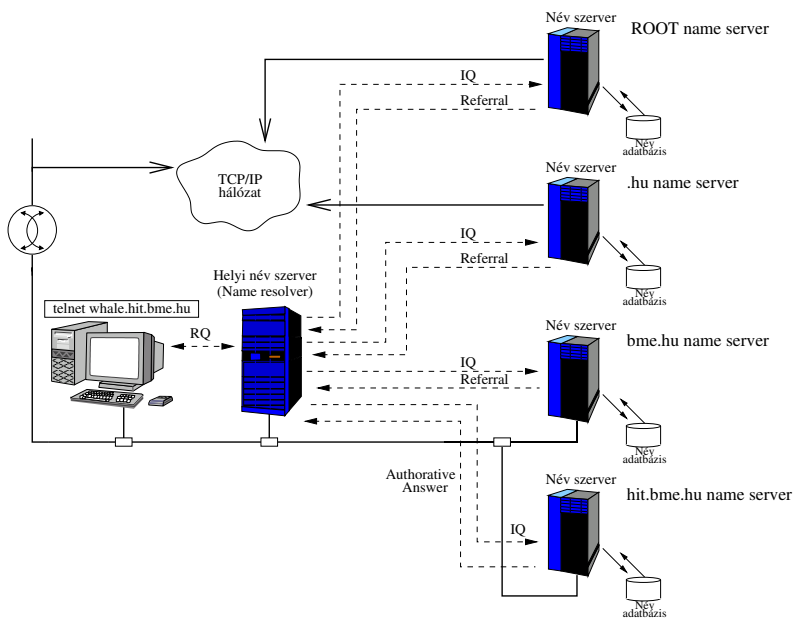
Név szerver
ROOT name server
IQ
Referral
Név adatbázis
TCP/IP hálózat
Név szerver
.hu name server
IQ
Referral
Név adatbázis
Helyi név szerver (Name resolver)
telnet whale.hit.bme.hu
RQ
Név szerver
bme.hu name server
IQ
Referral
Név adatbázis
Authorative Answer
Név szerver
hit.bme.hu name server
IQ
Név adatbázis